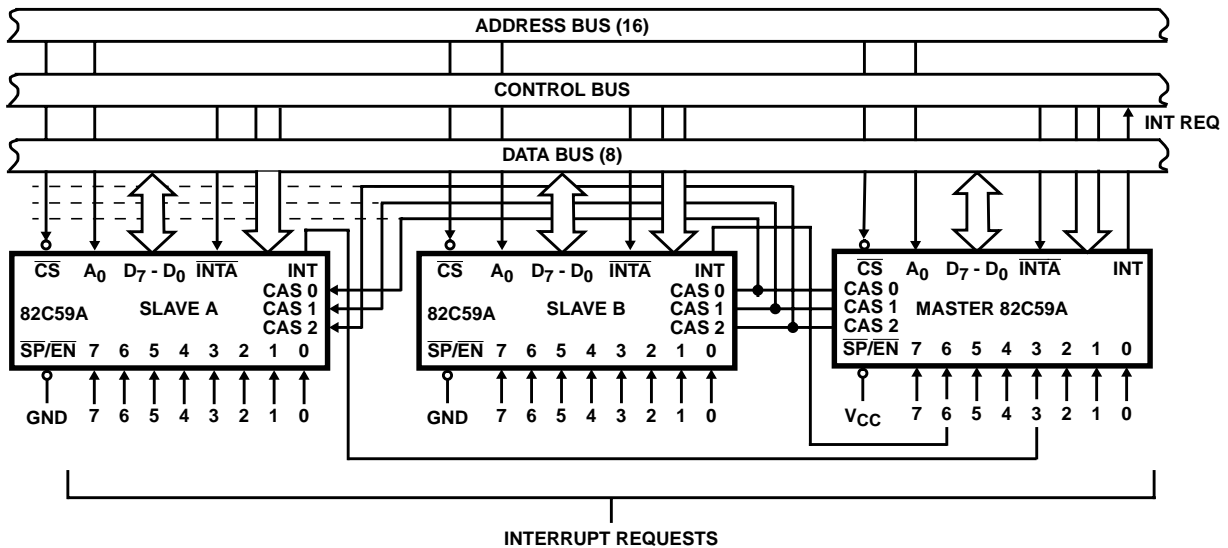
ADDRESS BUS (16)

CONTROL BUS

INT REQ

DATA BUS (8)

$\overline{CS}$ $A_0$ $D_7 - D_0$ $\overline{INTA}$ INT
CAS 0
CAS 1
CAS 2
82C59A SLAVE A
$\overline{SP}/\overline{EN}$ 7 6 5 4 3 2 1 0

GND 7 6 5 4 3 2 1 0

$\overline{CS}$ $A_0$ $D_7 - D_0$ $\overline{INTA}$ INT
CAS 0
CAS 1
CAS 2
82C59A SLAVE B
$\overline{SP}/\overline{EN}$ 7 6 5 4 3 2 1 0

GND 7 6 5 4 3 2 1 0

$\overline{CS}$ $A_0$ $D_7 - D_0$ $\overline{INTA}$ INT
CAS 0
CAS 1
CAS 2
MASTER 82C59A
$\overline{SP}/\overline{EN}$ 7 6 5 4 3 2 1 0

$V_{CC}$ 7 6 5 4 3 2 1 0

INTERRUPT REQUESTS